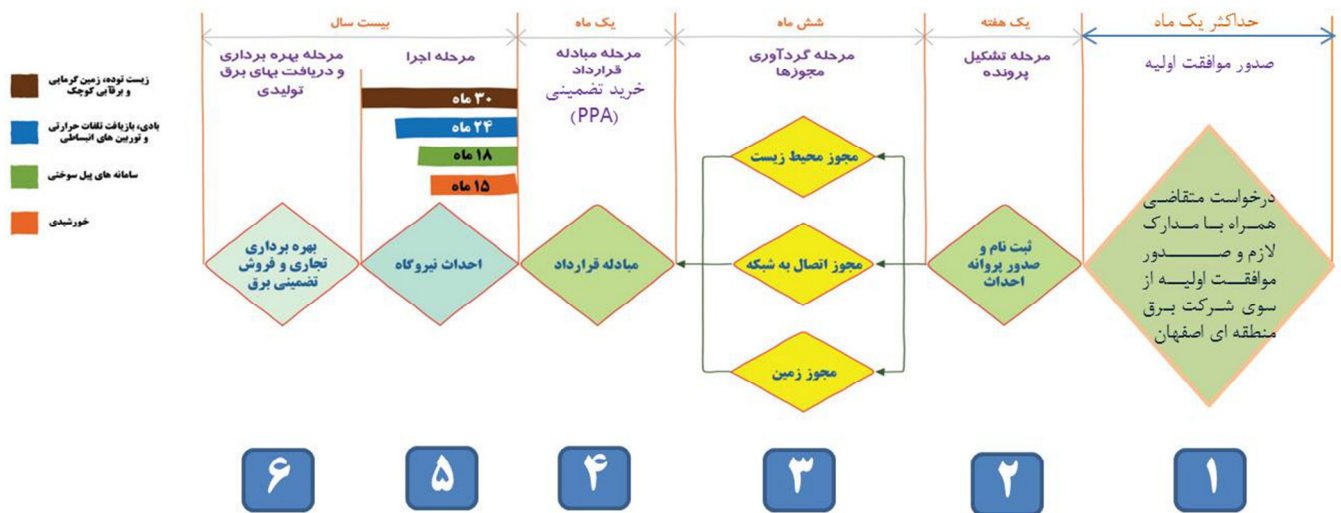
حداکثر یک ماه

صدور موافقت اولیه

درخواست متقاضی همراه با مدارک لازم و صدور موافقت اولیه از سوی شرکت برق منطقه ای اصفهان

۱

یک هفته

مرحله تشکیل پرونده

ثبت نام و صدور پروانه احداث

۲

شش ماه

مرحله گردآوری مجوزها

مجوز محیط زیست

مجوز اتصال به شبکه

مجوز زمین

۳

یک ماه

مرحله مبادله قرارداد خرید تضمینی (PPA)

مبادله قرارداد

۴

بیست سال

مرحله اجرا

۳۰ ماه

۲۴ ماه

۱۸ ماه

۱۵ ماه

احداث نیروگاه

۵

مرحله بهره برداری و دریافت بهای برق تولیدی

بهره برداری تجاری و فروش تضمینی برق

۶

زیست توده، زمین گرمایی و برقابی کوچک

بادی، بازیافت تلفات حرارتی و توربین های انبساطی

سامانه های پیل سوختی

خورشیدی